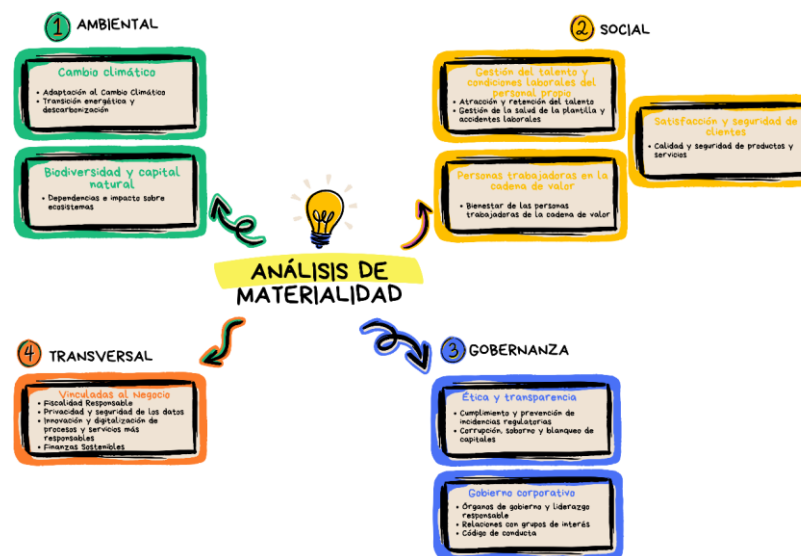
1 AMBIENTAL

Cambio climático
• Adaptación al Cambio Climático
• Transición energética y descarbonización

Biodiversidad y capital natural
• Dependencias e impacto sobre ecosistemas

2 SOCIAL

Gestión del talento y condiciones laborales del personal propio
• Atracción y retención del talento
• Gestión de la salud de la plantilla y accidentes laborales

Satisfacción y seguridad de clientes
• Calidad y seguridad de productos y servicios

Personas trabajadoras en la cadena de valor
• Bienestar de las personas trabajadoras de la cadena de valor

ANÁLISIS DE MATERIALIDAD

4 TRANSVERSAL

Vinculadas al Negocio
• Fiscalidad Responsable
• Privacidad y seguridad de los datos
• Innovación y digitalización de procesos y servicios más responsables
• Finanzas Sostenibles

3 GOBERNANZA

Ética y transparencia
• Cumplimiento y prevención de incidencias regulatorias
• Corrupción, soborno y blanqueo de capitales

Gobierno corporativo
• Órganos de gobierno y liderazgo responsable
• Relaciones con grupos de interés
• Código de conducta